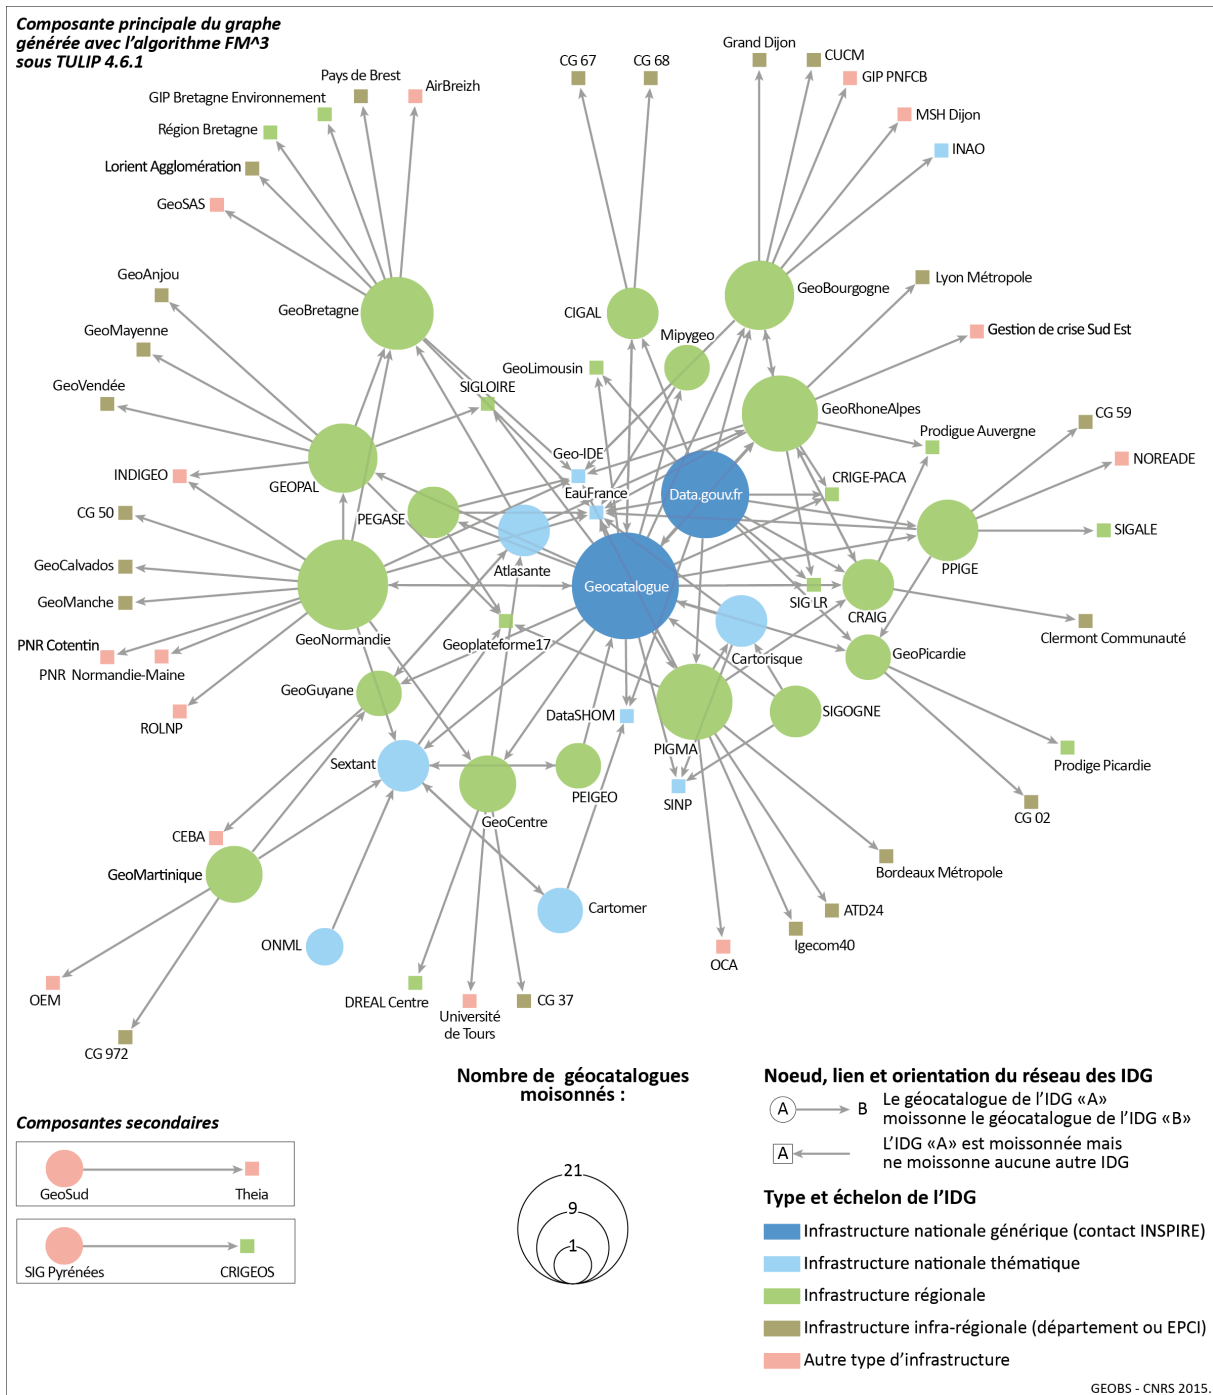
Composante principale du graphe générée avec l'algorithme FM^3 sous TULIP 4.6.1

Pays de Brest
AirBreizh
GIP Bretagne Environnement
Région Bretagne
Lorient Agglomération
GeoSAS
GeoAnjou
GeoMayenne
GeoVendée
INDIGEO
CG 50
GeoCalvados
GeoManche
PNR Cotentin
PNR Normandie-Maine
ROLNP
GeoBretagne
GEOPAL
PEGASE
GeoNormandie
GeoGuyane
CEBA
GeoMartinique
OEM
CG 972
ONML
Sextant
GeoCentre
DREAL Centre
Université de Tours
CG 37
Cartomer
Atlasante
Geoplateforme17
PEIGEO
DataSHOM
SINP
PIGMA
OCA
Igecom40
ATD24
Bordeaux Métropole
SIGOGNE
Cartorisque
GeoPicardie
Prodige Picardie
CG 02
CRAIG
SIG LR
Clermont Communauté
PPIGE
SIGALE
NOREADE
CG 59
Prodigue Auvergne
CRIGE-PACA
GeoRhoneAlpes
Gestion de crise Sud Est
Lyon Métropole
GeoBourgogne
INAO
MSH Dijon
GIP PNFCB
CUCM
Grand Dijon
CG 67
CG 68
CIGAL
Mipygeo
GeoLimousin
SIGLOIRE
Geo-IDE
EauFrance
Data.gouv.fr
Geocatalogue

Nombre de géocatalogues moisonnés :
21
9
1

Noeud, lien et orientation du réseau des IDG
A → B Le géocatalogue de l'IDG «A» moissonne le géocatalogue de l'IDG «B»
A L'IDG «A» est moissonnée mais ne moissonne aucune autre IDG

Type et échelon de l'IDG
Infrastructure nationale générique (contact INSPIRE)
Infrastructure nationale thématique
Infrastructure régionale
Infrastructure infra-régionale (département ou EPCI)
Autre type d'infrastructure

Composantes secondaires
GeoSud
Theia
SIG Pyrénées
CRIGEOS

GEOBS - CNRS 2015.